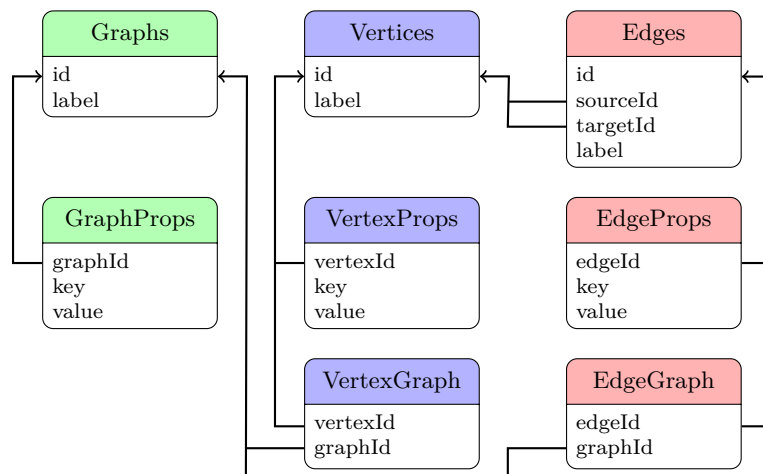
Graphs
id
label

Vertices
id
label

Edges
id
sourceId
targetId
label

GraphProps
graphId
key
value

VertexProps
vertexId
key
value

EdgeProps
edgeId
key
value

VertexGraph
vertexId
graphId

EdgeGraph
edgeId
graphId